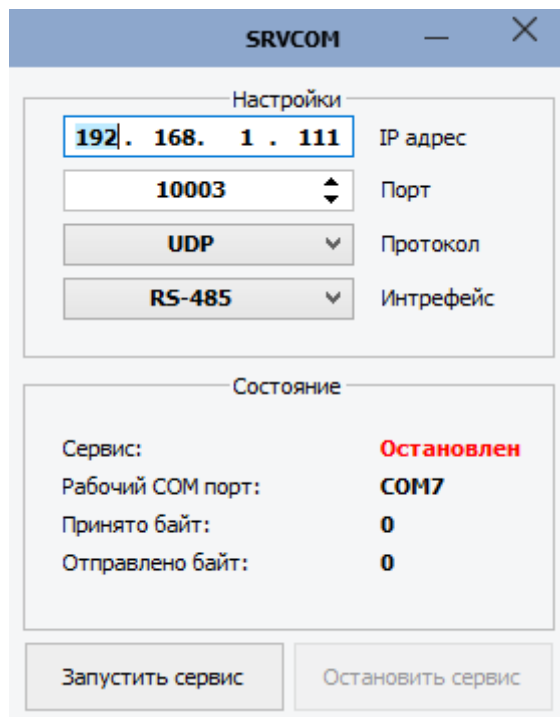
SRVCOM

Настройки

192 . 168. 1 . 111 IP адрес

10003 Порт

UDP Протокол

RS-485 Интрефейс

Состояние

Сервис: Остановлен

Рабочий COM порт: COM7

Принято байт: 0

Отправлено байт: 0

Запустить сервис

Остановить сервис